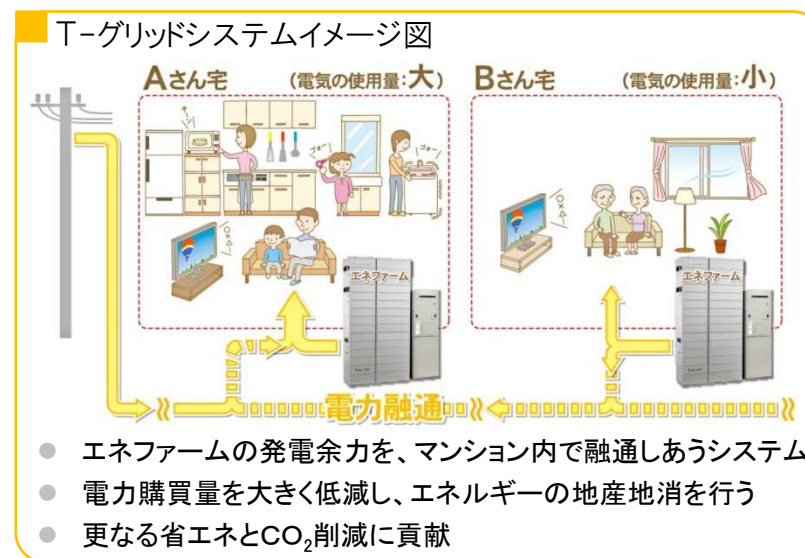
T−グリッドシステムイメージ図

Aさん宅 （電気の使用量：大）

Bさん宅 （電気の使用量：小）

エネファーム

エネファーム

電力融通

● エネファームの発電余力を、マンション内で融通しあうシステム
● 電力購買量を大きく低減し、エネルギーの地産地消を行う
● 更なる省エネと$CO_2$削減に貢献